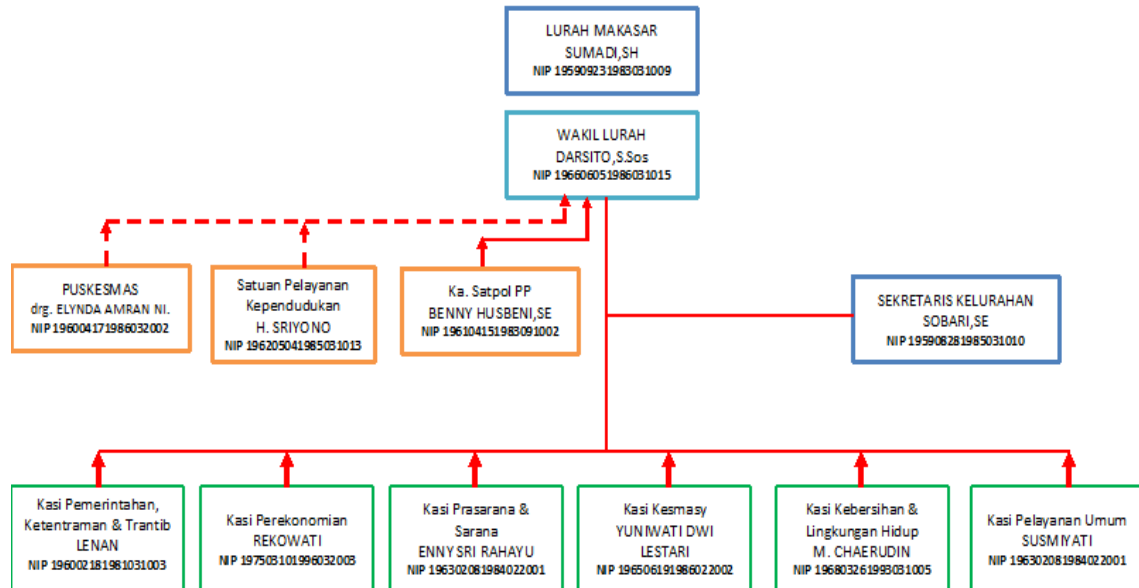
LURAH MAKASAR
SUMADI,SH
NIP 195909231983031009

WAKIL LURAH
DARSITO,S.Sos
NIP 196606051986031015

PUSKESMAS
drg. ELYNDA AMRAN NI.
NIP 196004171986032002

Satuan Pelayanan Kependudukan
H. SRIYONO
NIP 196205041985031013

Ka. Satpol PP
BENNY HUSBENI,SE
NIP 196104151983091002

SEKRETARIS KELURAHAN
SOBARI,SE
NIP 195908281985031010

Kasi Pemerintahan, Ketentraman & Trantib
LENAN
NIP 196002181981031003

Kasi Perekonomian
REKOWATI
NIP 197503101996032003

Kasi Prasarana & Sarana
ENNY SRI RAHAYU
NIP 196302081984022001

Kasi Kesmasy
YUNIWATI DWI LESTARI
NIP 196506191986022002

Kasi Kebersihan & Lingkungan Hidup
M. CHAERUDIN
NIP 196803261993031005

Kasi Pelayanan Umum
SUSMIYATI
NIP 196302081984022001